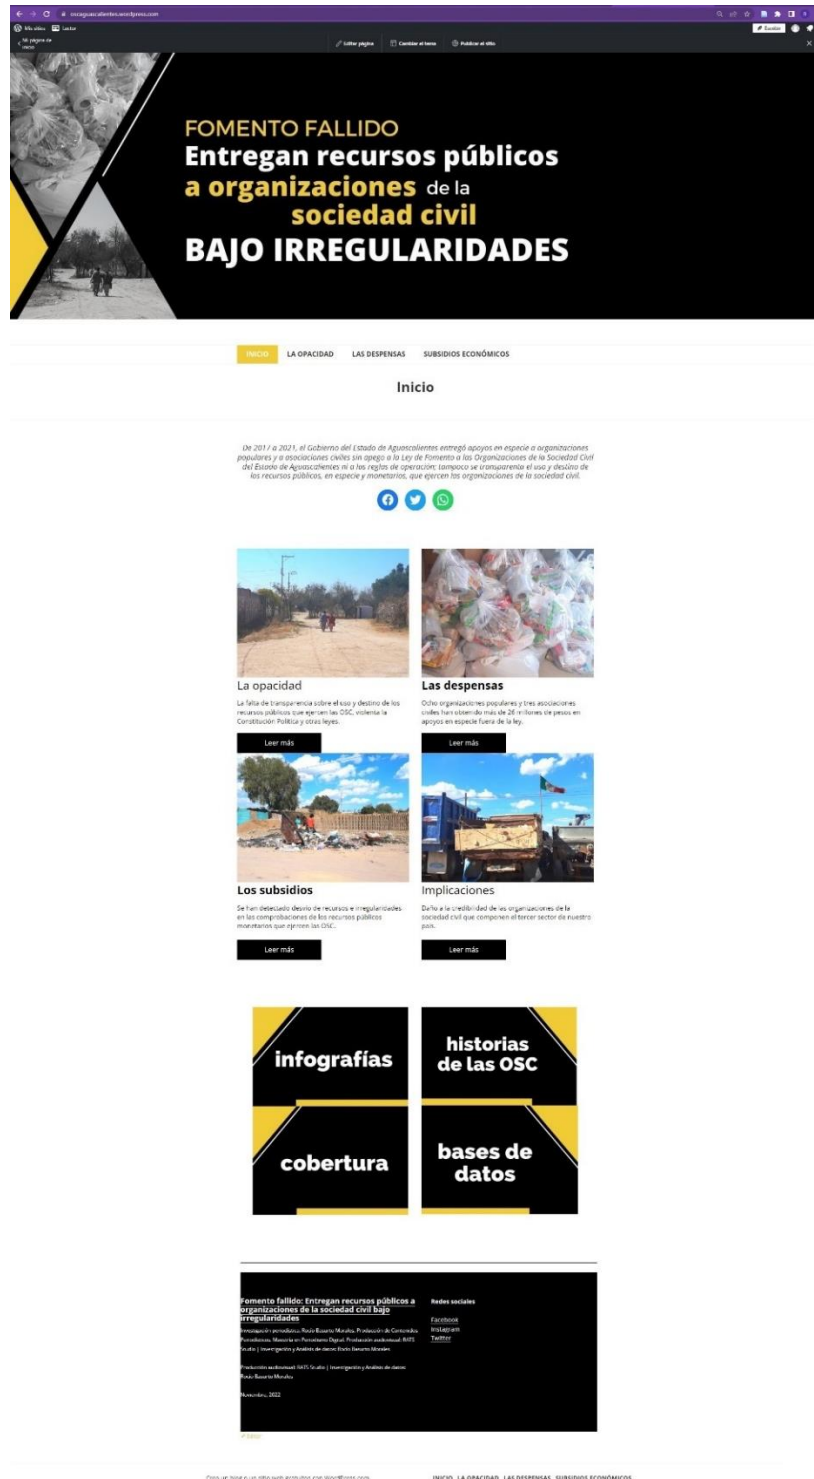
oscaguascalientes.wordpress.com

Mis sitios Lector

Mi página de inicio

Editar página Cambiar el tema Publicar el sitio

Escribir

FOMENTO FALLIDO
Entregan recursos públicos a organizaciones de la sociedad civil
BAJO IRREGULARIDADES

INICIO LA OPACIDAD LAS DESPENSAS SUBSIDIOS ECONÓMICOS

Inicio

De 2017 a 2021, el Gobierno del Estado de Aguascalientes entregó apoyos en especie a organizaciones populares y a asociaciones civiles sin apego a la Ley de Fomento a las Organizaciones de la Sociedad Civil del Estado de Aguascalientes ni a las reglas de operación; tampoco se transparenta el uso y destino de los recursos públicos, en especie y monetarios, que ejercen las organizaciones de la sociedad civil.

La opacidad

La falta de transparencia sobre el uso y destino de los recursos públicos que ejercen las OSC, violenta la Constitución Política y otras leyes.

Leer más

Las despensas

Ocho organizaciones populares y tres asociaciones civiles han obtenido más de 26 millones de pesos en apoyos en especie fuera de la ley.

Leer más

Los subsidios

Se han detectado desvío de recursos e irregularidades en las comprobaciones de los recursos públicos monetarios que ejercen las OSC.

Leer más

Implicaciones

Daño a la credibilidad de las organizaciones de la sociedad civil que componen el tercer sector de nuestro país.

Leer más

infografías

historias de las OSC

cobertura

bases de datos

Fomento fallido: Entregan recursos públicos a organizaciones de la sociedad civil bajo irregularidades

Investigación periodística: Rocío Basurto Morales. Producción de Contenidos Periodísticos: Maestría en Periodismo Digital. Producción audiovisual: RATS Studio | Investigación y Análisis de datos: Rocío Basurto Morales

Producción audiovisual: RATS Studio | Investigación y Análisis de datos: Rocío Basurto Morales

Noviembre, 2022

Redes sociales

Facebook
Instagram
Twitter

Editar

Crea un blog o un sitio web gratuitos con WordPress.com

INICIO LA OPACIDAD LAS DESPENSAS SUBSIDIOS ECONÓMICOS